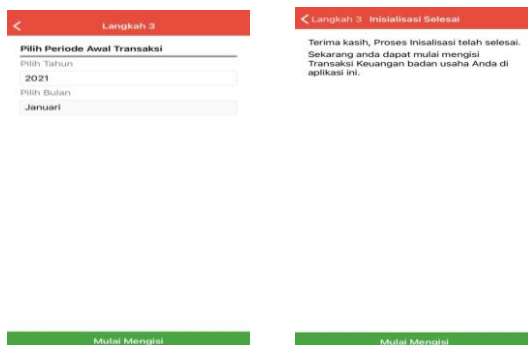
Langkah 3

Pilih Periode Awal Transaksi

Pilih Tahun

2021

Pilih Bulan

Januari

Mulai Mengisi

Langkah 3 Inisialisasi Selesai

Terima kasih, Proses Inisialisasi telah selesai.

Sekarang anda dapat mulai mengisi Transaksi Keuangan badan usaha Anda di aplikasi ini.

Mulai Mengisi